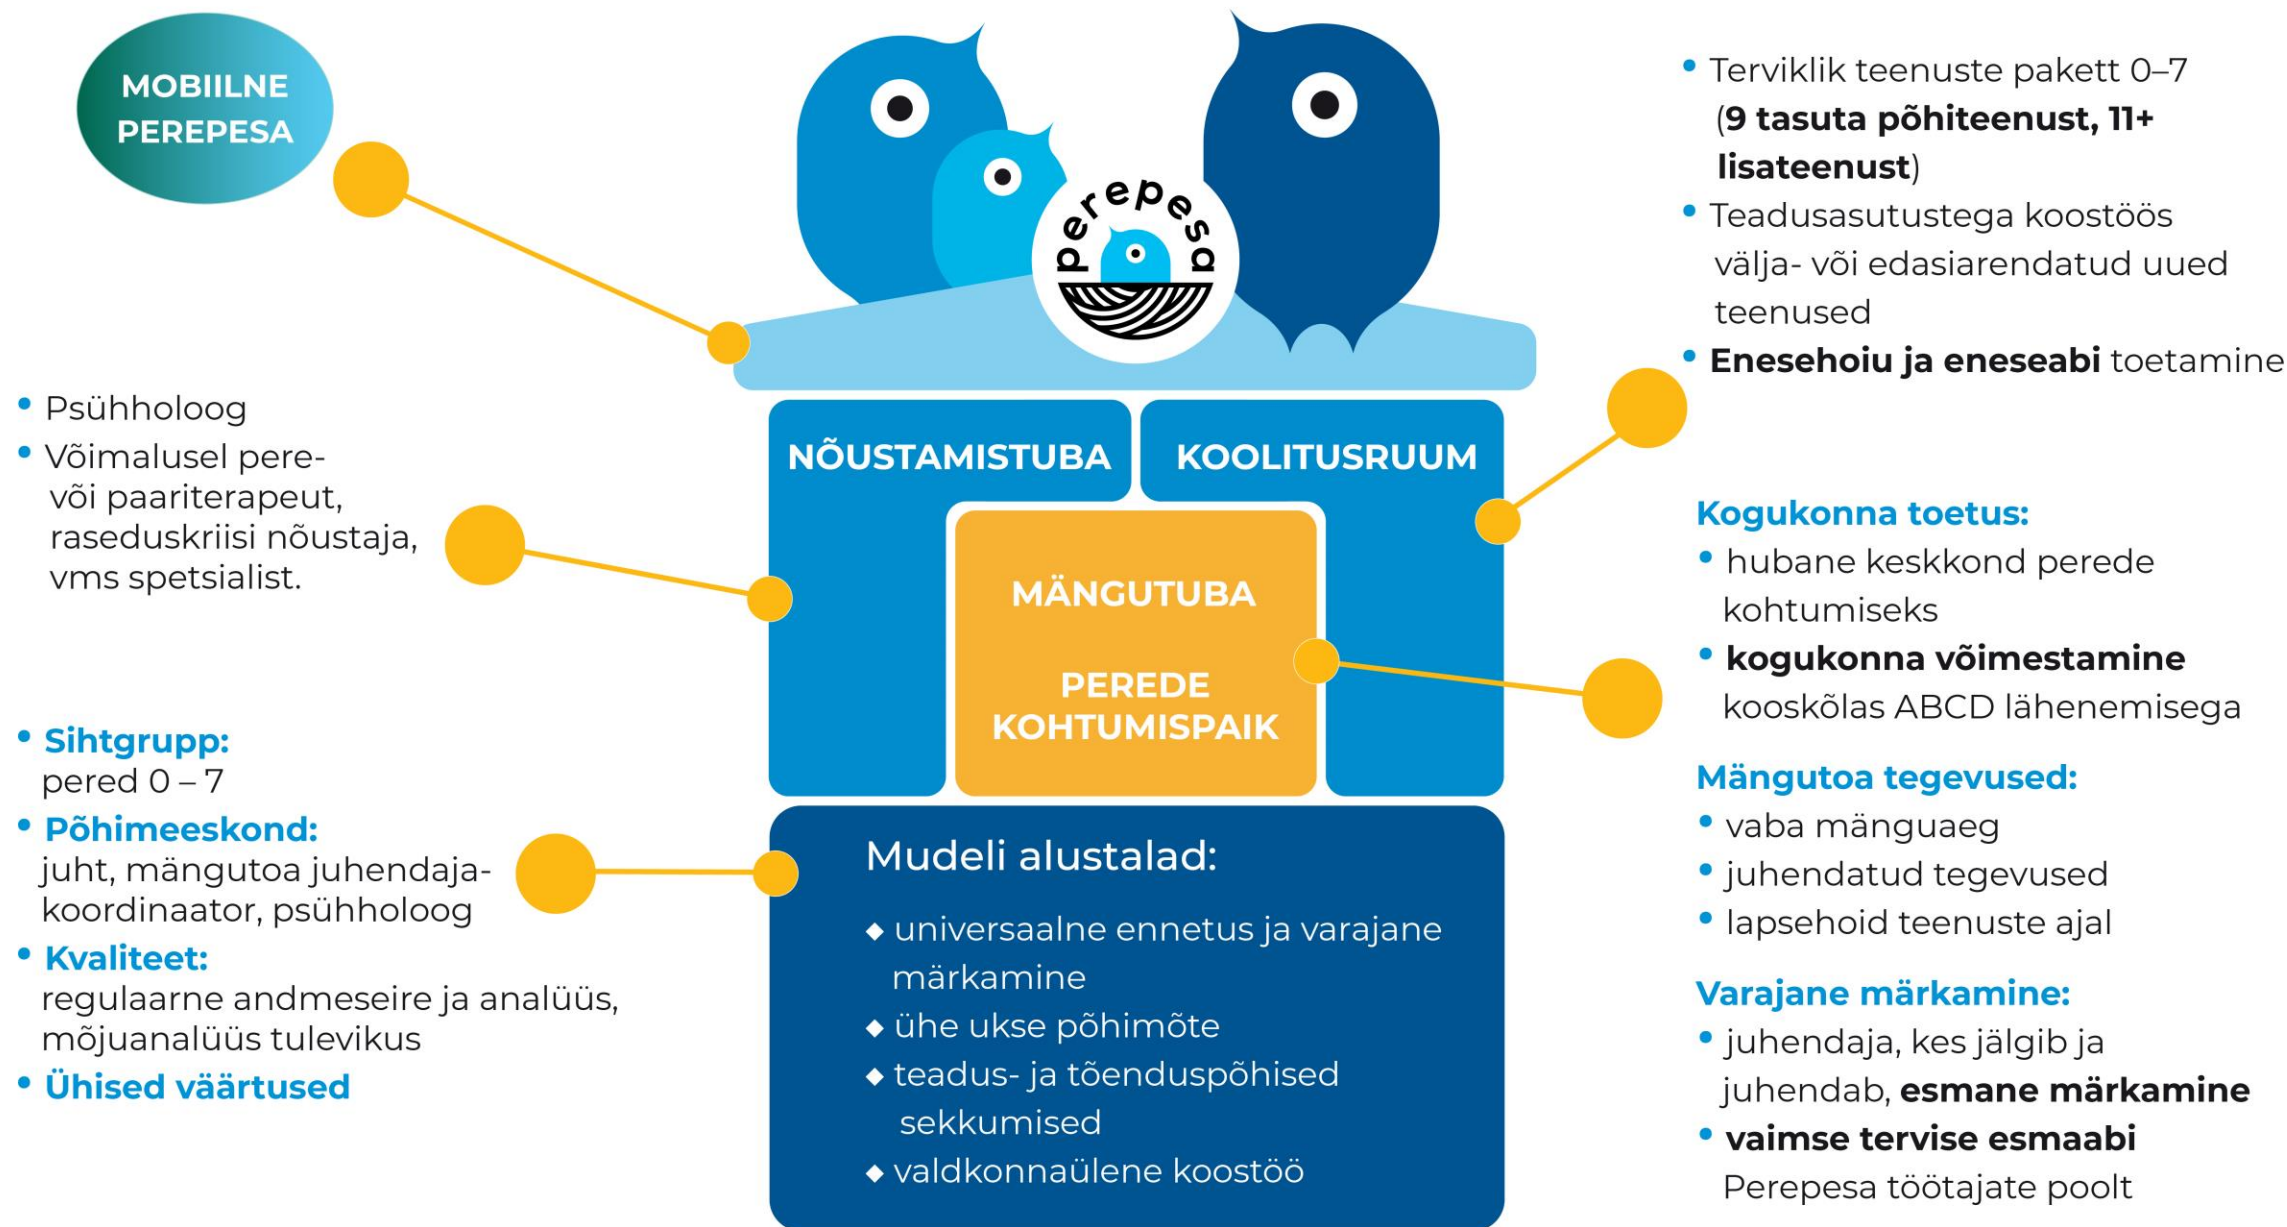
MOBIILNE PEREPESA

perepesa

• Terviklik teenuste pakett 0–7 (9 tasuta põhiteenust, 11+ lisateenust)
• Teadusasutustega koostöös välja- või edasiarendatud uued teenused
• Enesehoiu ja eneseabi toetamine

• Psühholoog
• Võimalusel pere- või paariterapeut, raseduskriisi nõustaja, vms spetsialist.

NÕUSTAMISTUBA

KOOLITUSRUUM

MÄNGUTUBA

PEREDE KOHTUMISPAIK

Kogukonna toetus:
• hubane keskkond perede kohtumiseks
• kogukonna võimestamine kooskõlas ABCD lähenemisega

• Sihtgrupp: pered 0 – 7
• Põhimeeskond: juht, mängutoa juhendaja-koordinaator, psühholoog
• Kvaliteet: regulaarne andmeseire ja analüüs, mõjuanalüüs tulevikus
• Ühised väärtused

Mudeli alustalad:
◆ universaalne ennetus ja varajane märkamine
◆ ühe ukse põhimõte
◆ teadus- ja tõenduspõhised sekkumised
◆ valdkonnaülene koostöö

Mängutoa tegevused:
• vaba mänguaeg
• juhendatud tegevused
• lapsehoid teenuste ajal

Varajane märkamine:
• juhendaja, kes jälgib ja juhendab, esmane märkamine
• vaimse tervise esmaabi Perepesa töötajate poolt